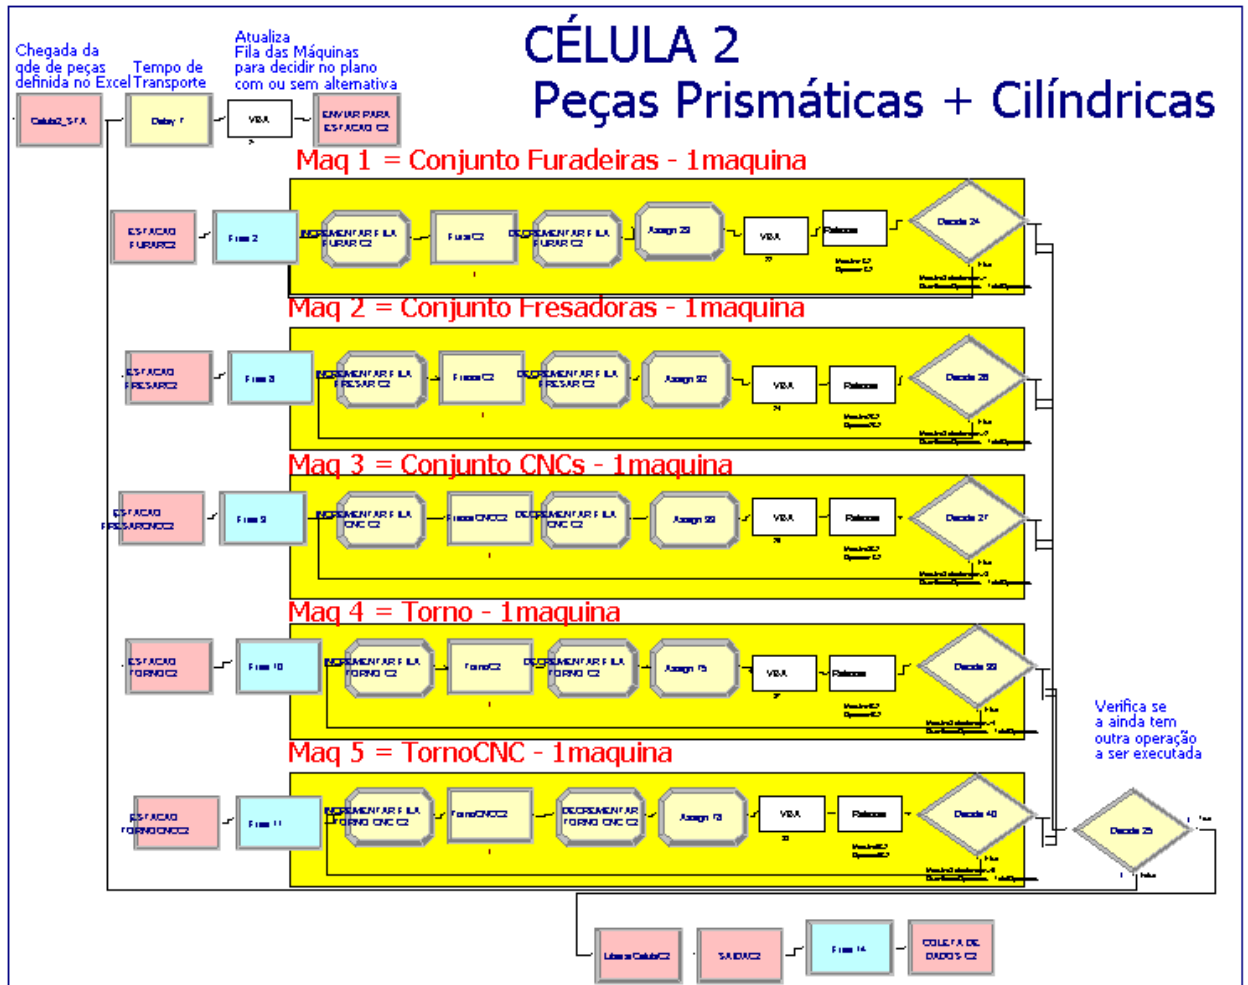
CÉLULA 2
Peças Prismáticas + Cilíndricas

Chegada da qde de peças definida no Excel

Tempo de Transporte

Atualiza Fila das Máquinas para decidir no plano com ou sem alternativa

Celula2_SFA
Delay 1
VBA
ENVIAR PARA ESTACAO C2

Maq 1 = Conjunto Furadeiras - 1maquina

ESTACAO FURARC2
Free 2
INCREMENTAR FILA FURAR C2
FurarC2
DECREMENTAR FILA FURAR C2
Assign 29
VBA
Release
Decide 24

Maq 2 = Conjunto Fresadoras - 1maquina

ESTACAO FRESARC2
Free 8
INCREMENTAR FILA FRESAR C2
FresarC2
DECREMENTAR FILA FRESAR C2
Assign 32
VBA
Release
Decide 26

Maq 3 = Conjunto CNCs - 1maquina

ESTACAO FRESARCNCC2
Free 9
INCREMENTAR FILA CNC C2
FresarCNCC2
DECREMENTAR FILA CNC C2
Assign 33
VBA
Release
Decide 27

Maq 4 = Torno - 1maquina

ESTACAO TORNOC2
Free 10
INCREMENTAR FILA TORNO C2
TornoC2
DECREMENTAR FILA TORNO C2
Assign 75
VBA
Release
Decide 33

Maq 5 = TornoCNC - 1maquina

ESTACAO TORNOCNCC2
Free 11
INCREMENTAR FILA TORNO CNC C2
TornoCNCC2
DECREMENTAR FILA TORNO CNC C2
Assign 73
VBA
Release
Decide 40

Verifica se a ainda tem outra operação a ser executada

Decide 25

LiberaCelulaC2
SAIDAC2
Free 14
COLETA DE DADOS C2